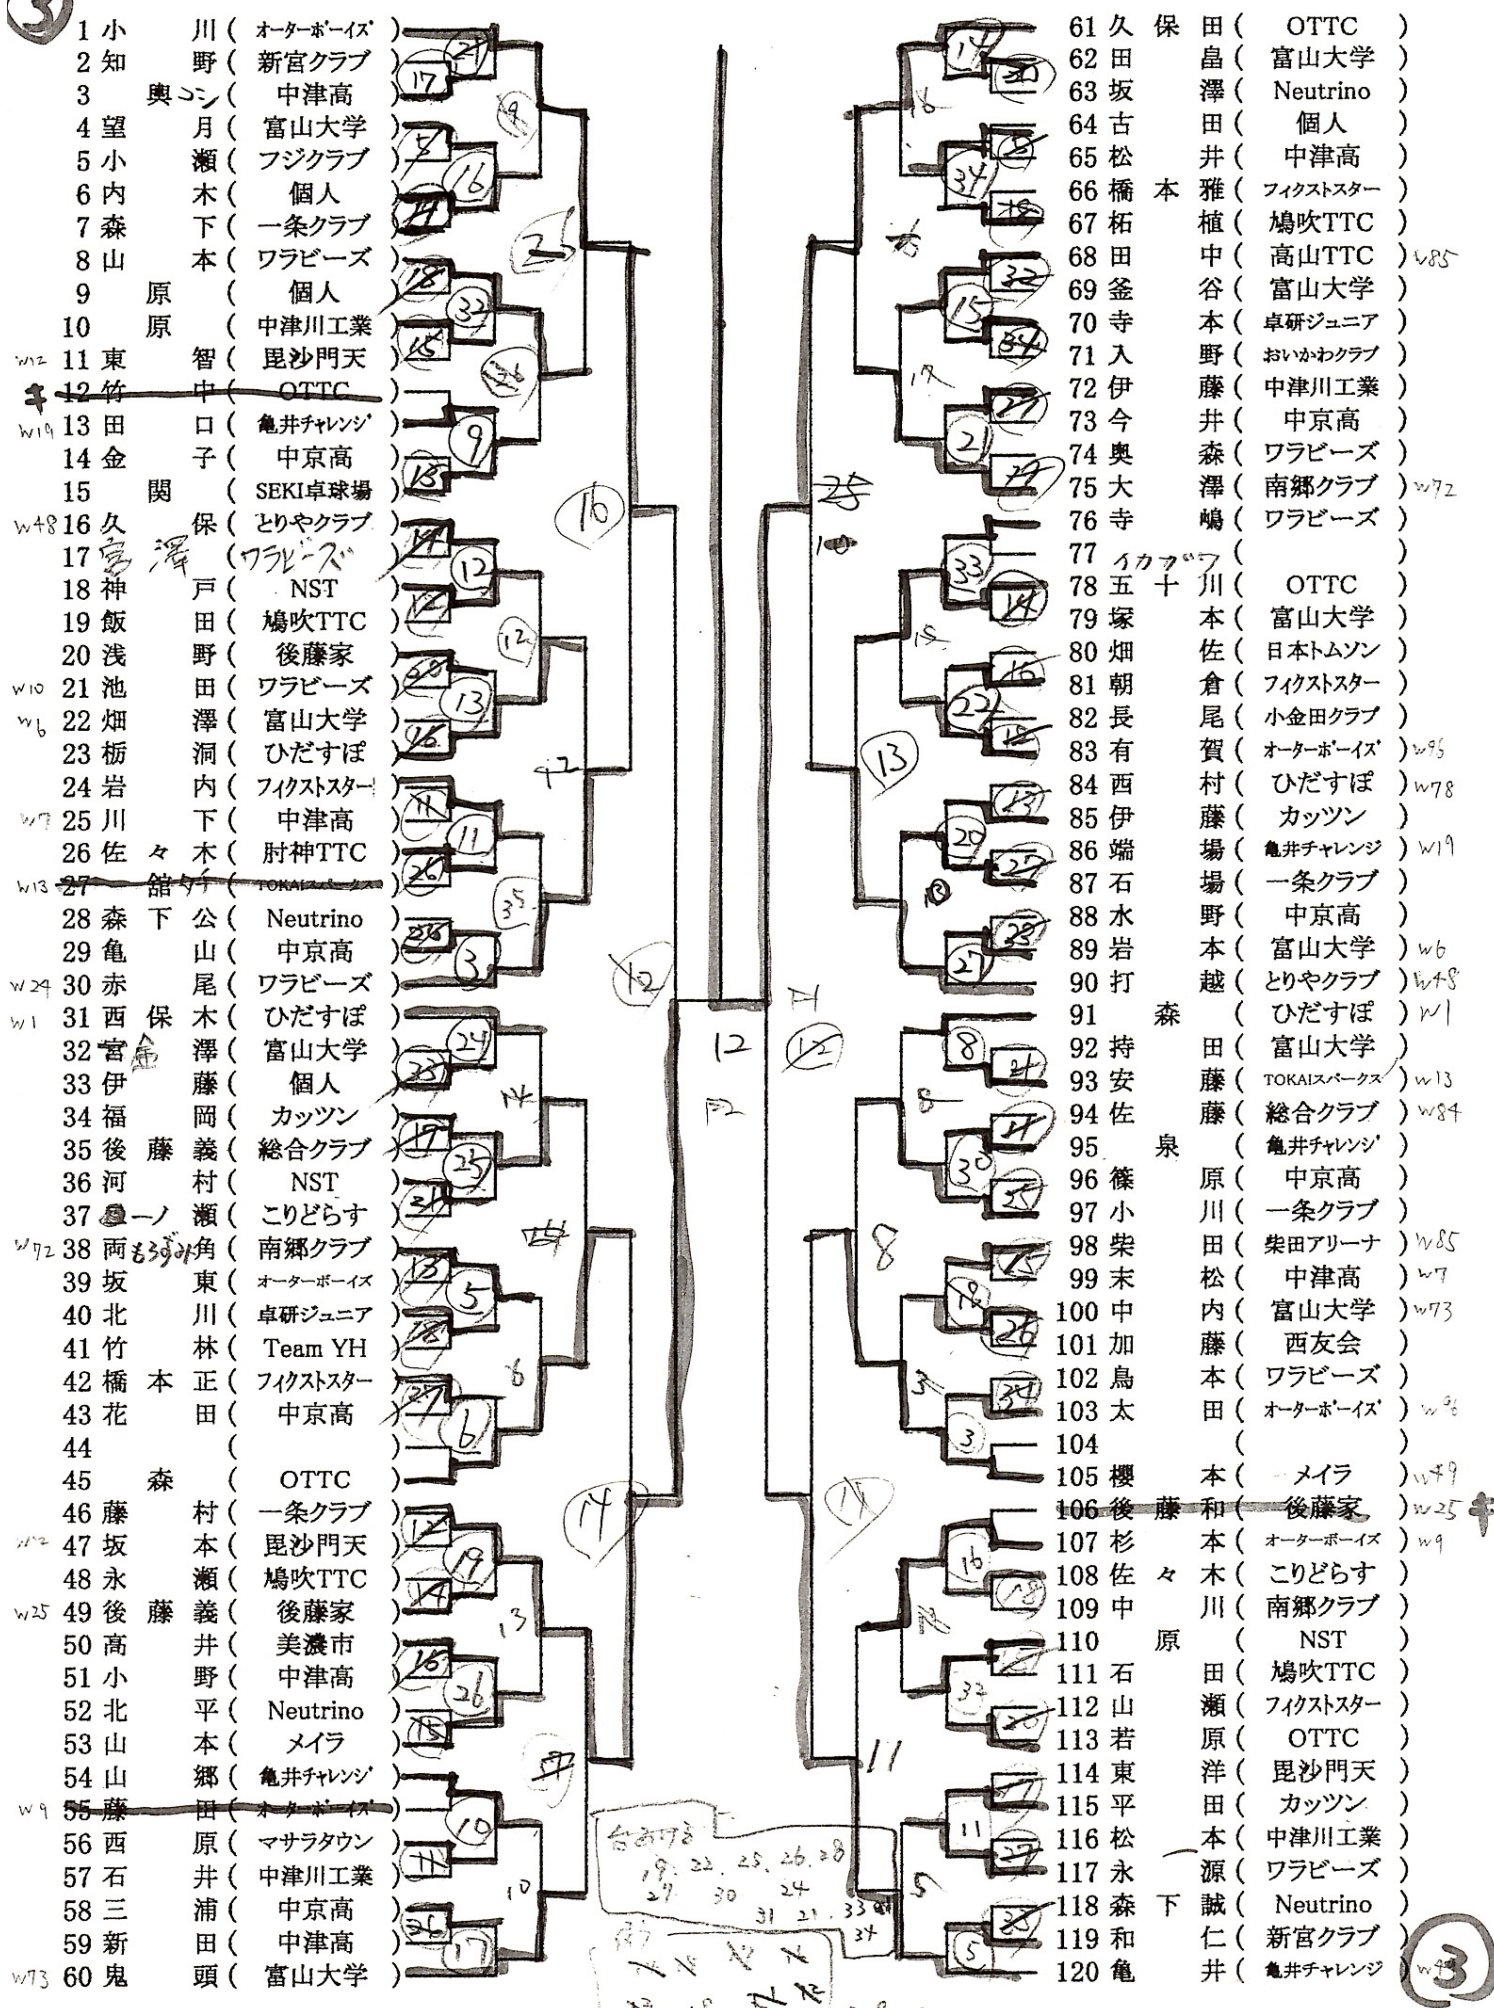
③
1 小川（オーターボーイズ）
2 知野（新宮クラブ）
3 奥コシ（中津高）
4 望月（富山大学）
5 小瀬（フジクラブ）
6 内木（個人）
7 森下（一条クラブ）
8 山本（ワラビーズ）
9 原（個人）
10 原（中津川工業）
w12 11 東智（毘沙門天）
キ 12 竹中（OTTC）
w19 13 田口（亀井チャレンジ）
14 金子（中京高）
15 関（SEKI卓球場）
w48 16 久保（とりやクラブ）
17 宮澤（ワラビーズ）
18 神戸（NST）
19 飯田（鳩吹TTC）
20 浅野（後藤家）
w10 21 池田（ワラビーズ）
w6 22 畑澤（富山大学）
23 栃洞（ひだすぽ）
24 岩内（フィクストスター）
w7 25 川下（中津高）
26 佐々木（肘神TTC）
w13 27 舘ケ（TOKAIスパークス）
28 森下公（Neutrino）
29 亀山（中京高）
w24 30 赤尾（ワラビーズ）
w1 31 西保木（ひだすぽ）
32 宮金澤（富山大学）
33 伊藤（個人）
34 福岡（カッツン）
35 後藤義（総合クラブ）
36 河村（NST）
37 一ノ瀬（こりどらす）
w72 38 両もうずみ角（南郷クラブ）
39 坂東（オーターボーイズ）
40 北川（卓研ジュニア）
41 竹林（Team YH）
42 橋本正（フィクストスター）
43 花田（中京高）
44 （ ）
45 森（OTTC）
46 藤村（一条クラブ）
w12 47 坂本（毘沙門天）
48 永瀬（鳩吹TTC）
w25 49 後藤義（後藤家）
50 高井（美濃市）
51 小野（中津高）
52 北平（Neutrino）
53 山本（メイラ）
54 山郷（亀井チャレンジ）
w9 55 藤田（オーターボーイズ）
56 西原（マサラタウン）
57 石井（中津川工業）
58 三浦（中京高）
59 新田（中津高）
w73 60 鬼頭（富山大学）

61 久保田（OTTC）
62 田畠（富山大学）
63 坂澤（Neutrino）
64 古田（個人）
65 松井（中津高）
66 橋本雅（フィクストスター）
67 柘植（鳩吹TTC）
68 田中（高山TTC）w85
69 釜谷（富山大学）
70 寺本（卓研ジュニア）
71 入野（おいかわクラブ）
72 伊藤（中津川工業）
73 今井（中京高）
74 奥森（ワラビーズ）
75 大澤（南郷クラブ）w72
76 寺嶋（ワラビーズ）
77 イカブワ（ ）
78 五十川（OTTC）
79 塚本（富山大学）
80 畑佐（日本トムソン）
81 朝倉（フィクストスター）
82 長尾（小金田クラブ）
83 有賀（オーターボーイズ）w96
84 西村（ひだすぽ）w78
85 伊藤（カッツン）
86 端場（亀井チャレンジ）w19
87 石場（一条クラブ）
88 水野（中京高）
89 岩本（富山大学）w6
90 打越（とりやクラブ）w48
91 森（ひだすぽ）w1
92 持田（富山大学）
93 安藤（TOKAIスパークス）w13
94 佐藤（総合クラブ）w84
95 泉（亀井チャレンジ）
96 篠原（中京高）
97 小川（一条クラブ）
98 柴田（柴田アリーナ）w85
99 末松（中津高）w7
100 中内（富山大学）w73
101 加藤（西友会）
102 鳥本（ワラビーズ）
103 太田（オーターボーイズ）w96
104 （ ）
105 櫻本（メイラ）w49
106 後藤和（後藤家）w25 キ
107 杉本（オーターボーイズ）w9
108 佐々木（こりどらす）
109 中川（南郷クラブ）
110 原（NST）
111 石田（鳩吹TTC）
112 山瀬（フィクストスター）
113 若原（OTTC）
114 東洋（毘沙門天）
115 平田（カッツン）
116 松本（中津川工業）
117 永源（ワラビーズ）
118 森下誠（Neutrino）
119 和仁（新宮クラブ）
120 亀井（亀井チャレンジ）w4 ③

17 21 9 16 2 24 23 18 32 15 26 16 9 18 14 12 12 12 20 13 26 42 11 11 26 35 28 3 12 24 23 14 17 25 24 13 5 18 6 27 6 12 19 14 13 16 26 15 19 11 10 26 17 14 12 F1 12 F2
19 20 18 8 34 35 32 15 34 17 27 21 29 25 10 33 14 15 16 22 15 13 13 20 27 10 28 27 8 24 8 24 30 25 8 15 18 26 3 34 3 14 16 18 32 22 20 11 27 11 27 5 23 5

台あける
19 22 25 26 28
27 30 24
31 21 33 34